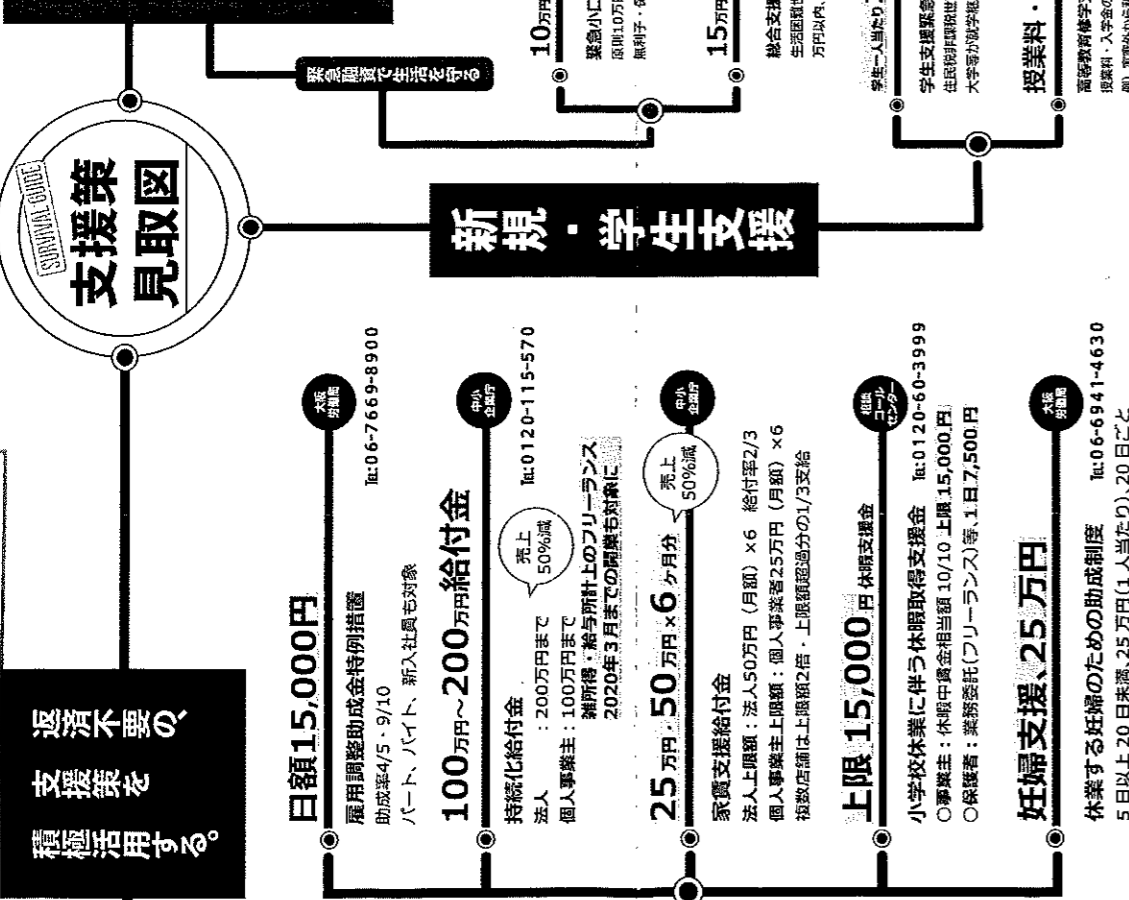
返済不要の、支援策を積極活用する。

SURVIVAL GUIDE
支援策見取図

日額15,000円
大阪労働局
雇用調整助成金特例措置
助成率4/5・9/10
パート、バイト、新入社員も対象
Tel:06-7669-8900

100万円~200万円給付金
中小企業庁
持続化給付金
法人 :200万円まで
個人事業主:100万円まで
売上50%減
雑所得・給与所得上のフリーランス
2020年3月までの開業も対象に
Tel:0120-115-570

25万円・50万円×6ヶ月分
中小企業庁
売上50%減
家賃支援給付金
法人上限額:法人50万円(月額)×6 給付率2/3
個人事業主上限額:個人事業者25万円(月額)×6
複数店舗は上限額2倍・上限額超過分の1/3支給

上限15,000円 休暇支援金
相談コールセンター
小学校休業に伴う休暇取得支援金 Tel:0120-60-3999
○事業主:休暇中賃金相当額10/10 上限15,000円
○保護者:業務委託(フリーランス)等、1日7,500円

妊婦支援、25万円
大阪労働局
休業する妊婦のための助成制度 Tel:06-6941-4630
5日以上20日未満、25万円(1人当たり)、20日ごと

新規・学生支援

緊急小口資金で生活を守る
10万円
緊急小口
原則10万円
無利子・
15万円
総合支援
生活困窮世
万円以内、

学生一人当たり
学生支援緊急
住民税非課税世
大学等が就学援

授業料・
高等教育修学
授業料・入学金の
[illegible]